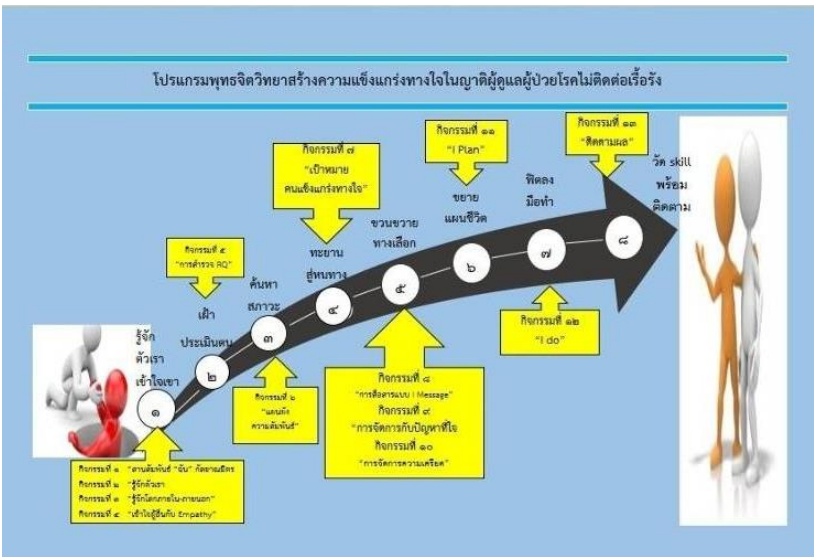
โปรแกรมพุทธจิตวิทยาสร้างความแข็งแกร่งทางใจในญาติผู้ดูแลผู้ป่วยโรคไม่ติดต่อเรื้อรัง

กิจกรรมที่ ๗
"เป้าหมาย
คนแข็งแกร่งทางใจ"

กิจกรรมที่ ๑๑
"I Plan"

กิจกรรมที่ ๑๓
"ติดตามผล"

กิจกรรมที่ ๕
"การสำรวจ RQ"

รู้จัก
ตัวเรา
เข้าใจเขา

เฝ้า
ประเมินตน

ค้นหา
สภาวะ

ทะยาน
สู่หนทาง

ขวนขวาย
ทางเลือก

ขยาย
แผนชีวิต

พิศดู
มือทำ

วัด skill
พร้อม
ติดตาม

๑ ๒ ๓ ๔ ๕ ๖ ๗ ๘

กิจกรรมที่ ๖
"แผนผัง
ความสัมพันธ์"

กิจกรรมที่ ๘
"การสื่อสารแบบ I Message"
กิจกรรมที่ ๙
"การจัดการกับปัญหาที่ใจ
กิจกรรมที่ ๑๐
"การจัดการความเครียด"

กิจกรรมที่ ๑๒
"I do"

กิจกรรมที่ ๑ "สานสัมพันธ์ "อัน" ก่อยามมิตร
กิจกรรมที่ ๒ "รู้จักตัวเรา"
กิจกรรมที่ ๓ "รู้จักโลกภายใน-ภายนอก"
กิจกรรมที่ ๔ "เข้าใจผู้อื่นกับ Empathy"